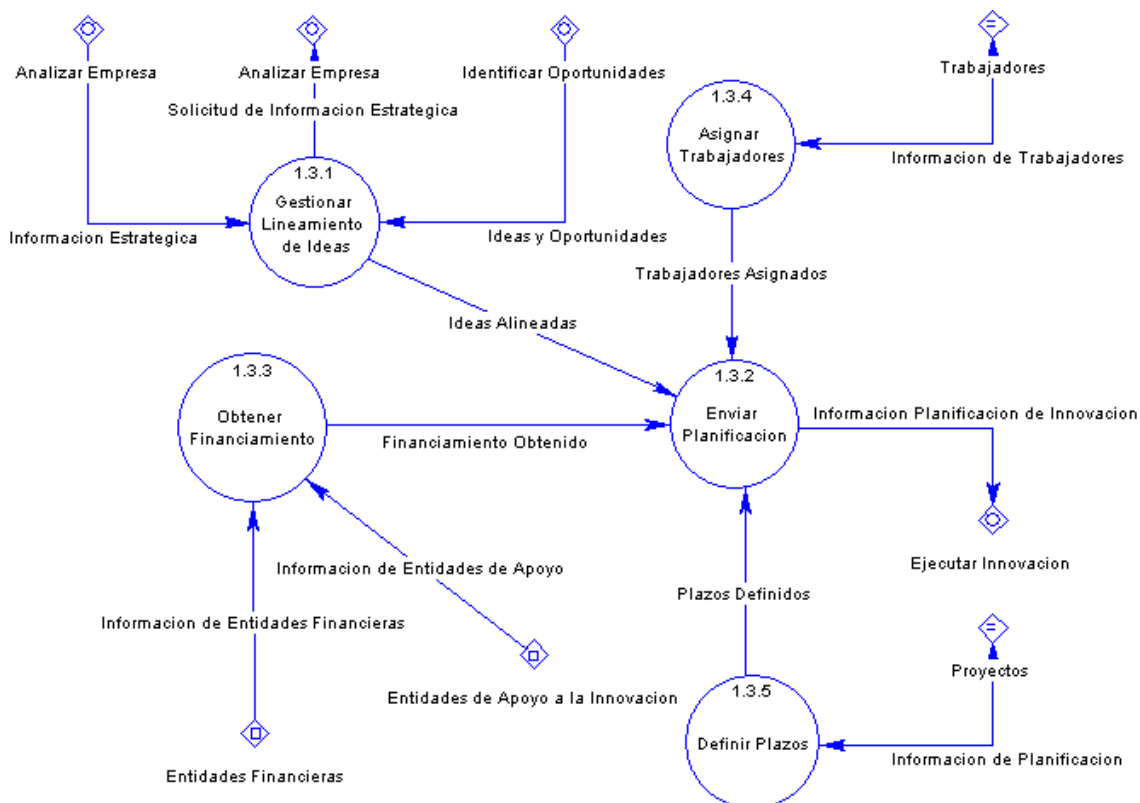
Analizar Empresa

Analizar Empresa

Solicitud de Informacion Estrategica

Identificar Oportunidades

Trabajadores

1.3.4
Asignar Trabajadores

Informacion de Trabajadores

1.3.1
Gestionar Lineamiento de Ideas

Informacion Estrategica

Ideas y Oportunidades

Trabajadores Asignados

Ideas Alineadas

1.3.3
Obtener Financiamiento

1.3.2
Enviar Planificacion

Informacion Planificacion de Innovacion

Financiamiento Obtenido

Ejecutar Innovacion

Informacion de Entidades de Apoyo

Plazos Definidos

Informacion de Entidades Financieras

Proyectos

Entidades de Apoyo a la Innovacion

1.3.5
Definir Plazos

Informacion de Planificacion

Entidades Financieras